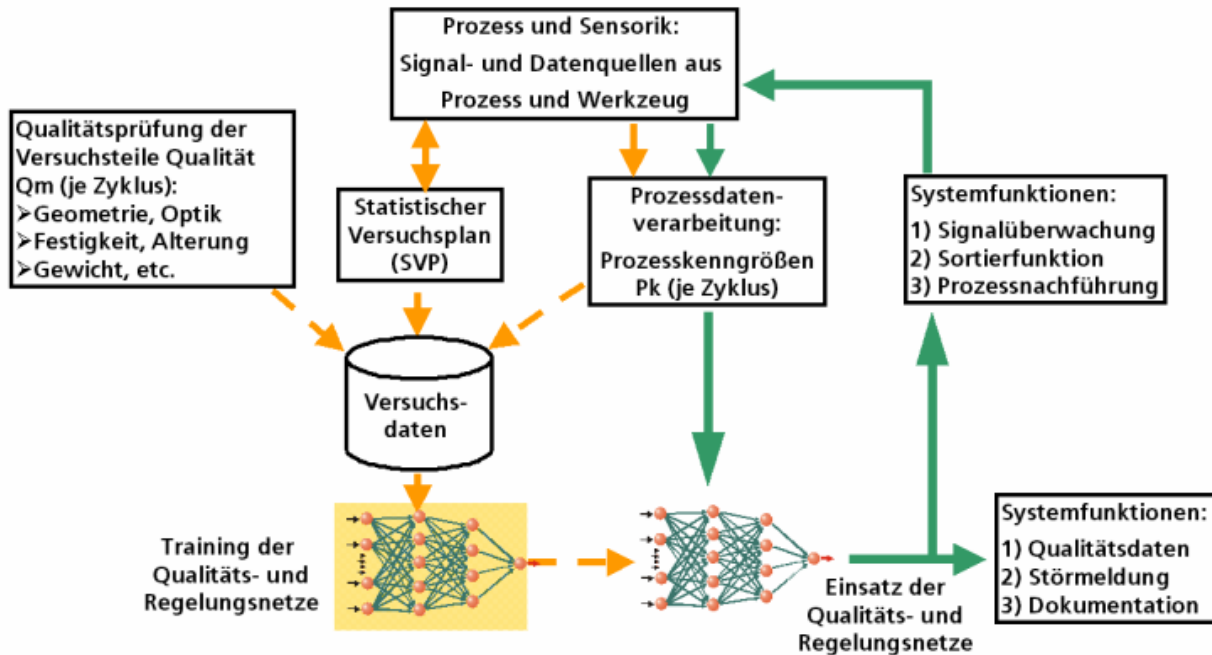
Prozess und Sensorik:
Signal- und Datenquellen aus Prozess und Werkzeug

Qualitätsprüfung der Versuchsteile Qualität Qm (je Zyklus):
➢Geometrie, Optik
➢Festigkeit, Alterung
➢Gewicht, etc.

Statistischer Versuchsplan (SVP)

Prozessdatenverarbeitung:
Prozesskenngrößen Pk (je Zyklus)

Systemfunktionen:
1) Signalüberwachung
2) Sortierfunktion
3) Prozessnachführung

Versuchsdaten

Training der Qualitäts- und Regelungsnetze

Einsatz der Qualitäts- und Regelungsnetze

Systemfunktionen:
1) Qualitätsdaten
2) Störmeldung
3) Dokumentation